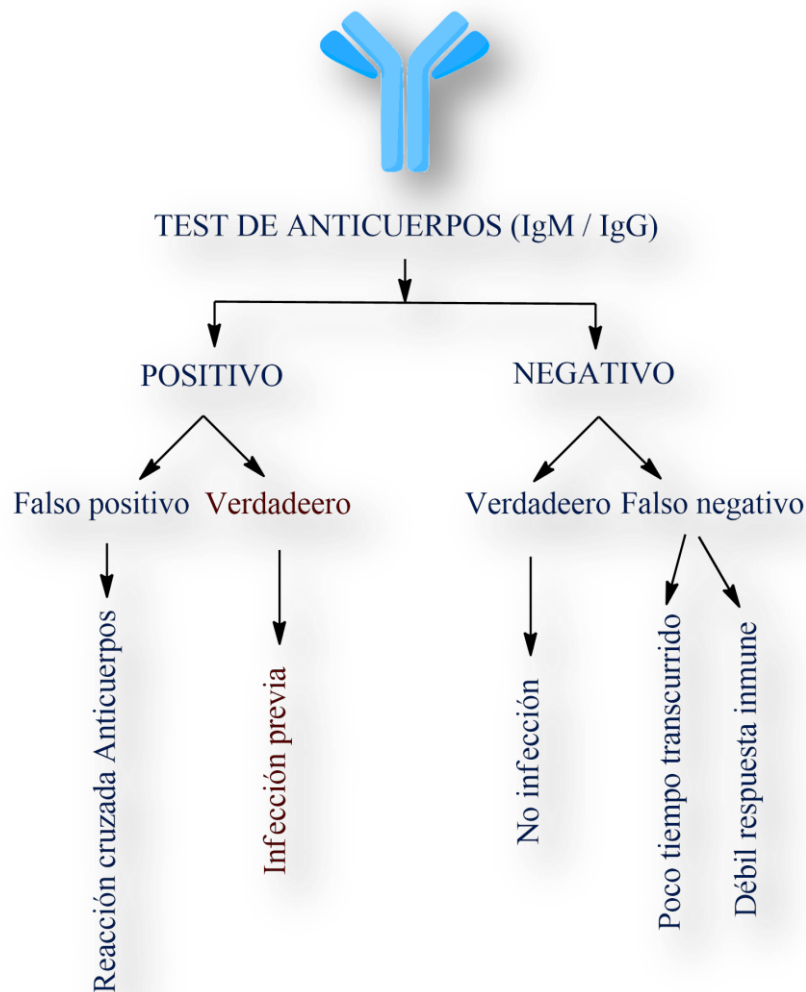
TEST DE ANTICUERPOS (IgM / IgG)

POSITIVO

NEGATIVO

Falso positivo

Verdadeero

Verdadeero

Falso negativo

Reacción cruzada Anticuerpos

Infección previa

No infección

Poco tiempo transcurrido

Débil respuesta inmune